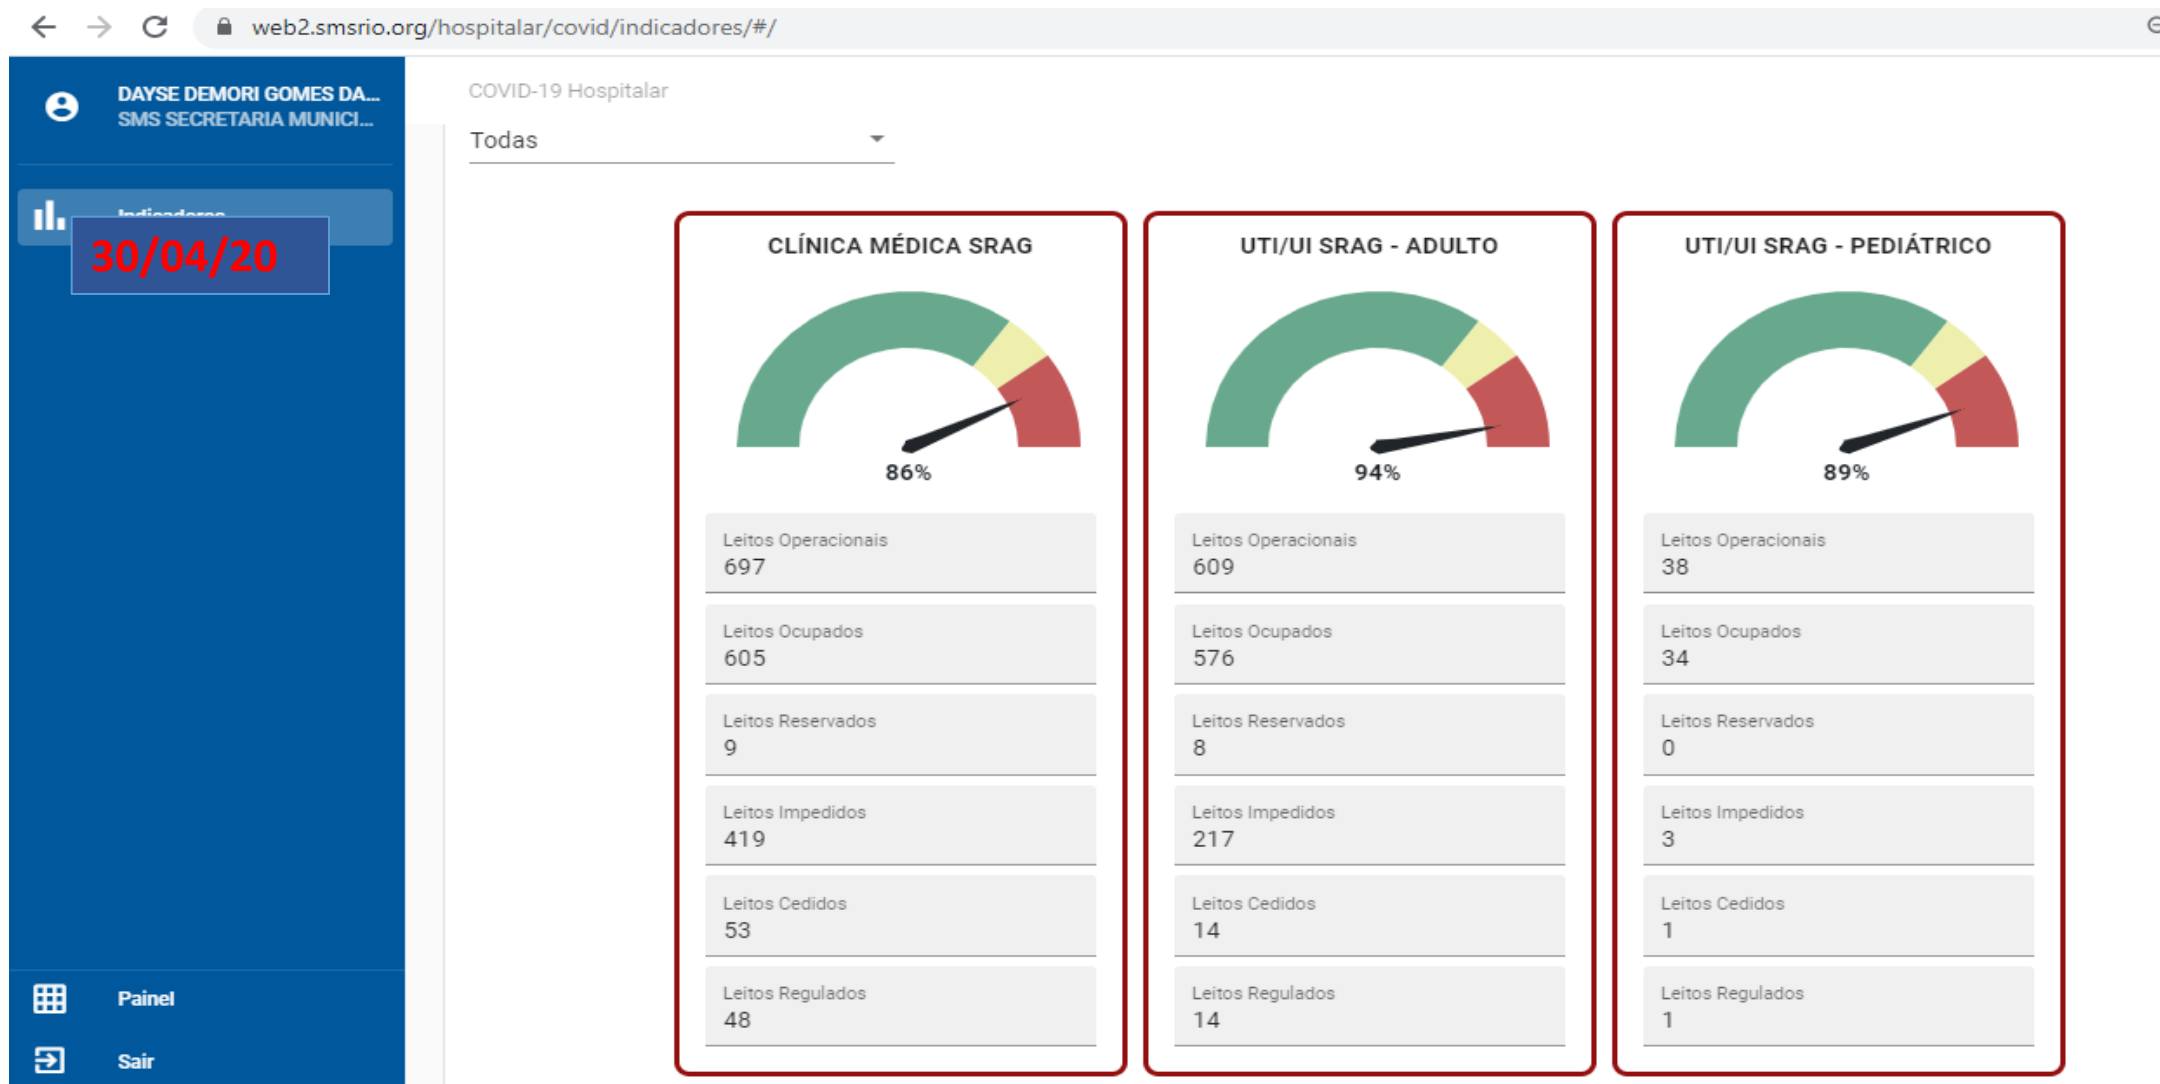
web2.smsrio.org/hospitalar/covid/indicadores/#/

DAYSE DEMORI GOMES DA...
SMS SECRETARIA MUNICI...

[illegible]

30/04/20

Painel

Sair

COVID-19 Hospitalar

Todas

CLÍNICA MÉDICA SRAG

86%

Leitos Operacionais
697

Leitos Ocupados
605

Leitos Reservados
9

Leitos Impedidos
419

Leitos Cedidos
53

Leitos Regulados
48

UTI/UI SRAG - ADULTO

94%

Leitos Operacionais
609

Leitos Ocupados
576

Leitos Reservados
8

Leitos Impedidos
217

Leitos Cedidos
14

Leitos Regulados
14

UTI/UI SRAG - PEDIÁTRICO

89%

Leitos Operacionais
38

Leitos Ocupados
34

Leitos Reservados
0

Leitos Impedidos
3

Leitos Cedidos
1

Leitos Regulados
1